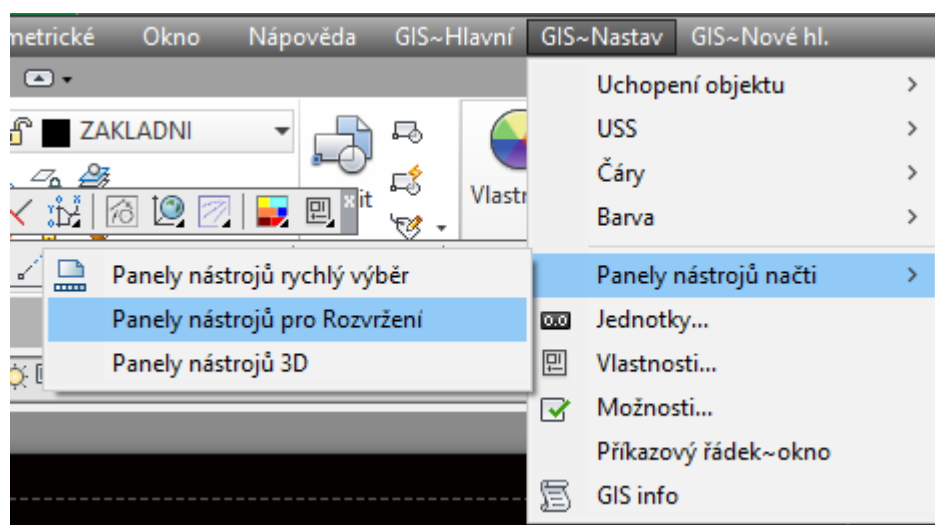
metrické Okno Nápověda GIS~Hlavní GIS~Nastav GIS~Nové hl.

ZAKLADNI

Vlastr

it

Uchopení objektu
USS
Čáry
Barva
Panely nástrojů načti
Jednotky...
Vlastnosti...
Možnosti...
Příkazový řádek~okno
GIS info

Panely nástrojů rychlý výběr
Panely nástrojů pro Rozvržení
Panely nástrojů 3D